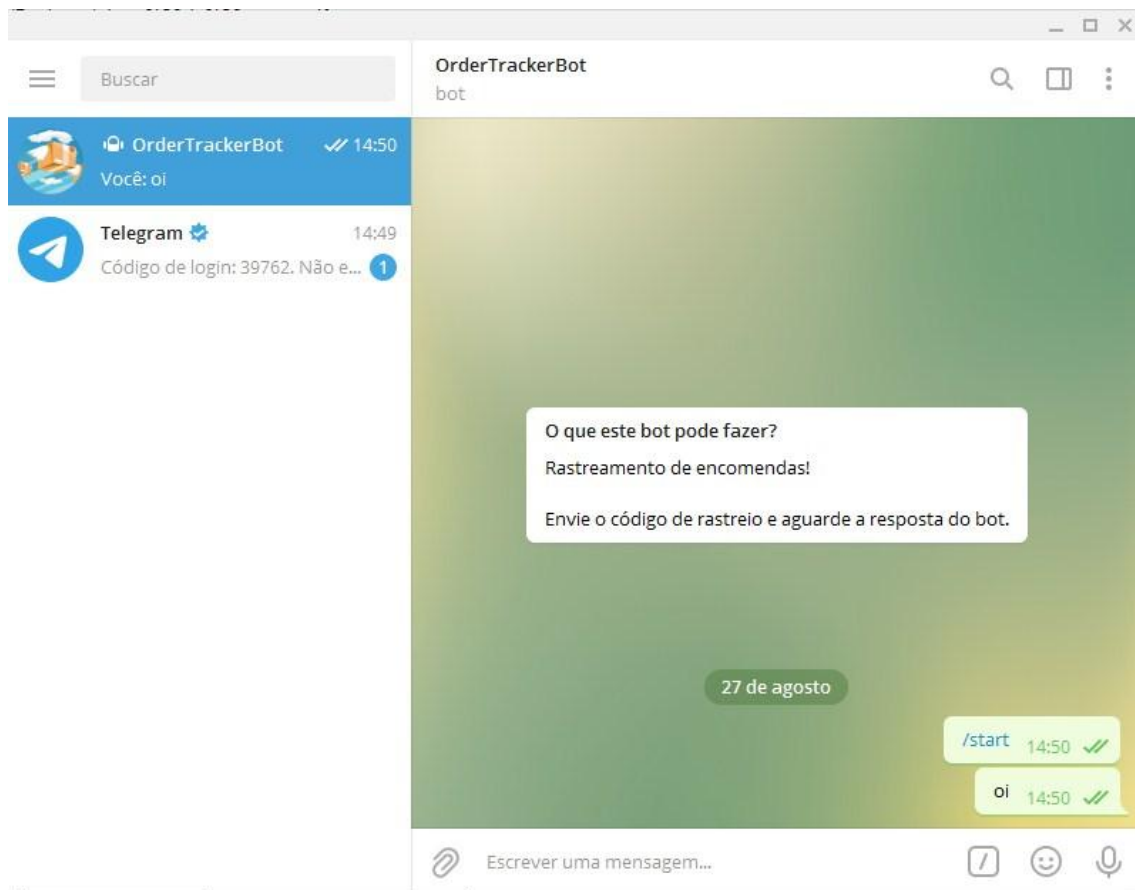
Buscar

OrderTrackerBot 14:50
Você: oi

Telegram 14:49
Código de login: 39762. Não e... 1

OrderTrackerBot
bot

O que este bot pode fazer?
Rastreamento de encomendas!

Envie o código de rastreio e aguarde a resposta do bot.

27 de agosto

/start 14:50

oi 14:50

Escrever uma mensagem...